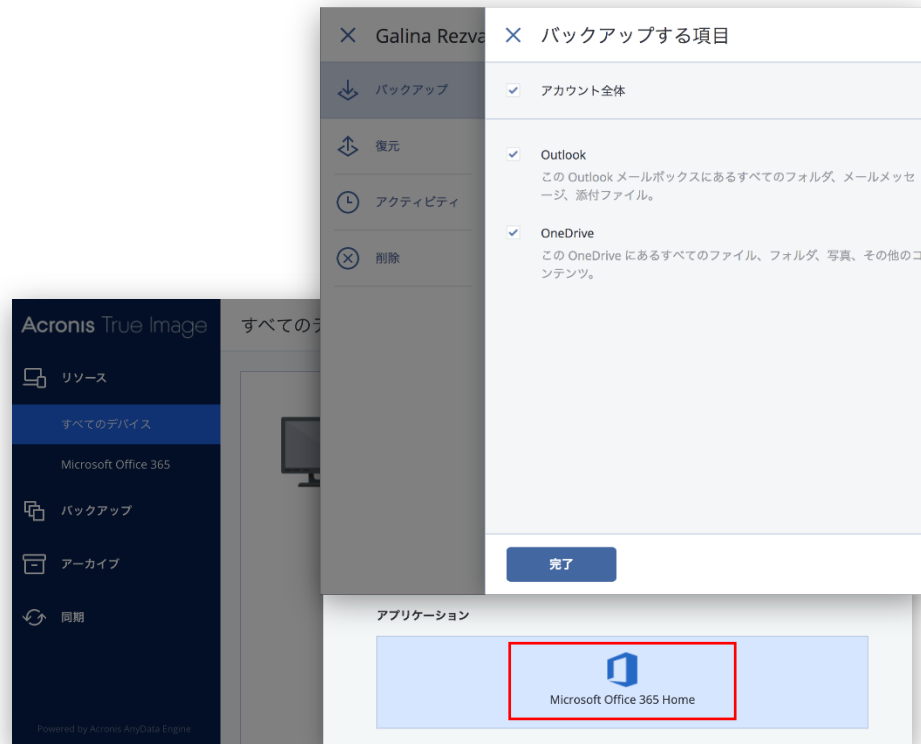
Galina Rezva

バックアップ

復元

アクティビティ

削除

バックアップする項目

アカウント全体

Outlook
この Outlook メールボックスにあるすべてのフォルダ、メールメッセージ、添付ファイル。

OneDrive
この OneDrive にあるすべてのファイル、フォルダ、写真、その他のコンテンツ。

完了

Acronis True Image

リソース

すべてのデバイス

Microsoft Office 365

バックアップ

アーカイブ

同期

Powered by Acronis AnyData Engine

すべてのデ

アプリケーション

Microsoft Office 365 Home